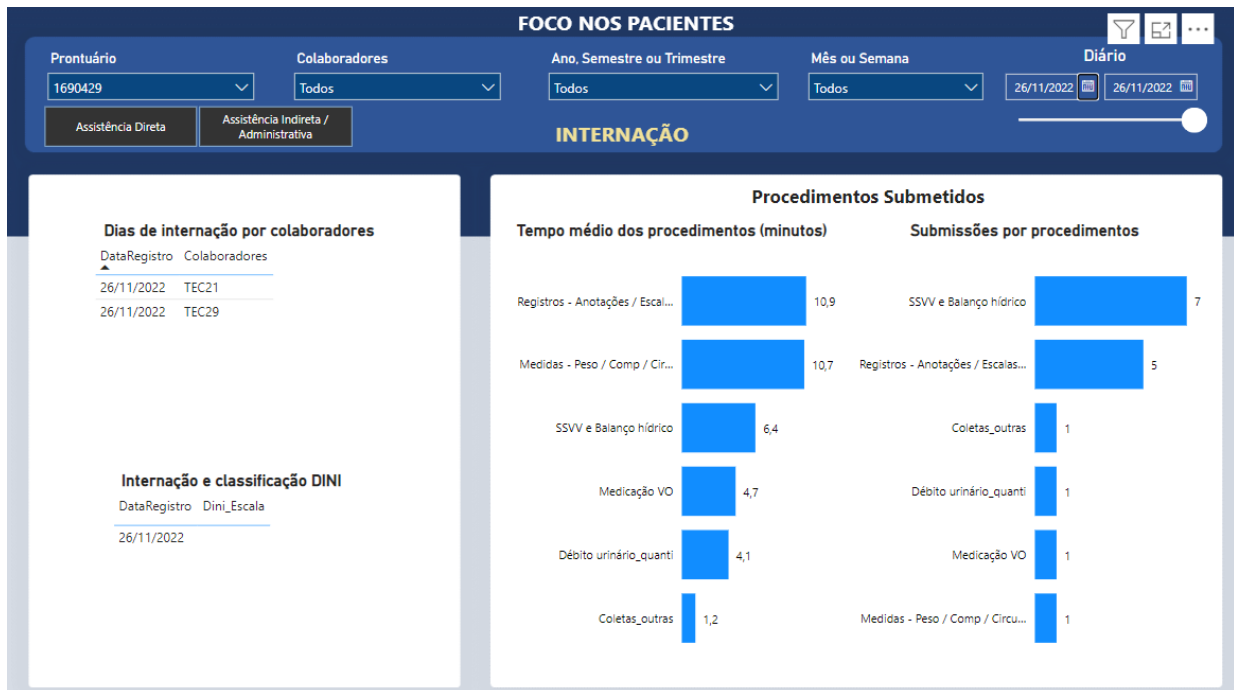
FOCO NOS PACIENTES

Prontuário
1690429

Colaboradores
Todos

Ano, Semestre ou Trimestre
Todos

Mês ou Semana
Todos

Diário
26/11/2022
26/11/2022

Assistência Direta

Assistência Indireta / Administrativa

INTERNAÇÃO

Dias de internação por colaboradores

| DataRegistro | Colaboradores |
|---|---|
| 26/11/2022 | TEC21 |
| 26/11/2022 | TEC29 |

Internação e classificação DINI

| DataRegistro | Dini_Escala |
|---|---|
| 26/11/2022 | |

Procedimentos Submetidos

Tempo médio dos procedimentos (minutos)

Registros - Anotações / Escal... 10,9
Medidas - Peso / Comp / Cir... 10,7
SSVV e Balanço hídrico 6,4
Medicação VO 4,7
Débito urinário_quanti 4,1
Coletas_outras 1,2

Submissões por procedimentos

SSVV e Balanço hídrico 7
Registros - Anotações / Escalas... 5
Coletas_outras 1
Débito urinário_quanti 1
Medicação VO 1
Medidas - Peso / Comp / Circu... 1